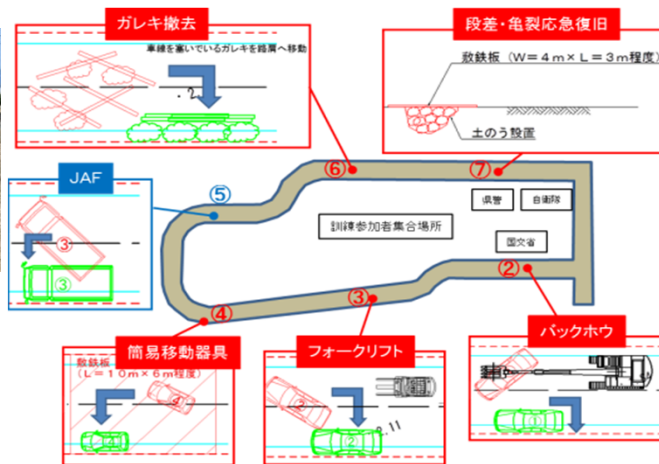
ガレキ撤去

車線を塞いでいるガレキを路肩へ移動

段差・亀裂応急復旧

敷鉄板（W＝4m×L＝3m程度）

土のう設置

JAF

⑤

③

③

⑥

⑦

県警

自衛隊

訓練参加者集合場所

国交省

②

③

④

簡易移動器具

敷鉄板
（L＝10m×6m程度）

④

フォークリフト

②

②

バックホウ